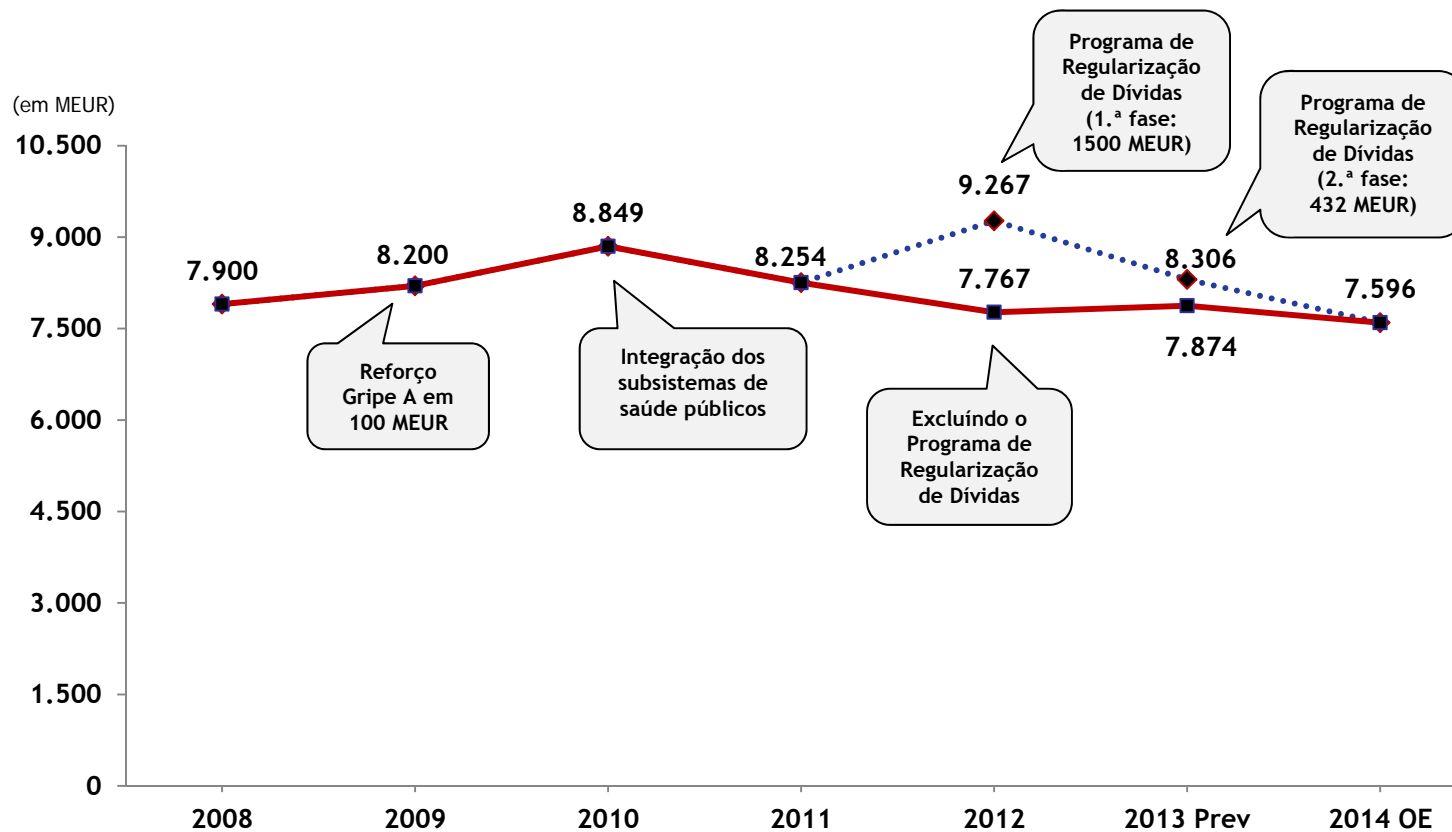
(em MEUR)

10.500
9.000
7.500
6.000
4.500
3.000
1.500
0

7.900
8.200
8.849
8.254
9.267
7.767
8.306
7.874
7.596

Programa de Regularização de Dívidas (1.ª fase: 1500 MEUR)

Programa de Regularização de Dívidas (2.ª fase: 432 MEUR)

Reforço Gripe A em 100 MEUR

Integração dos subsistemas de saúde públicos

Excluíndo o Programa de Regularização de Dívidas

2008
2009
2010
2011
2012
2013 Prev
2014 OE